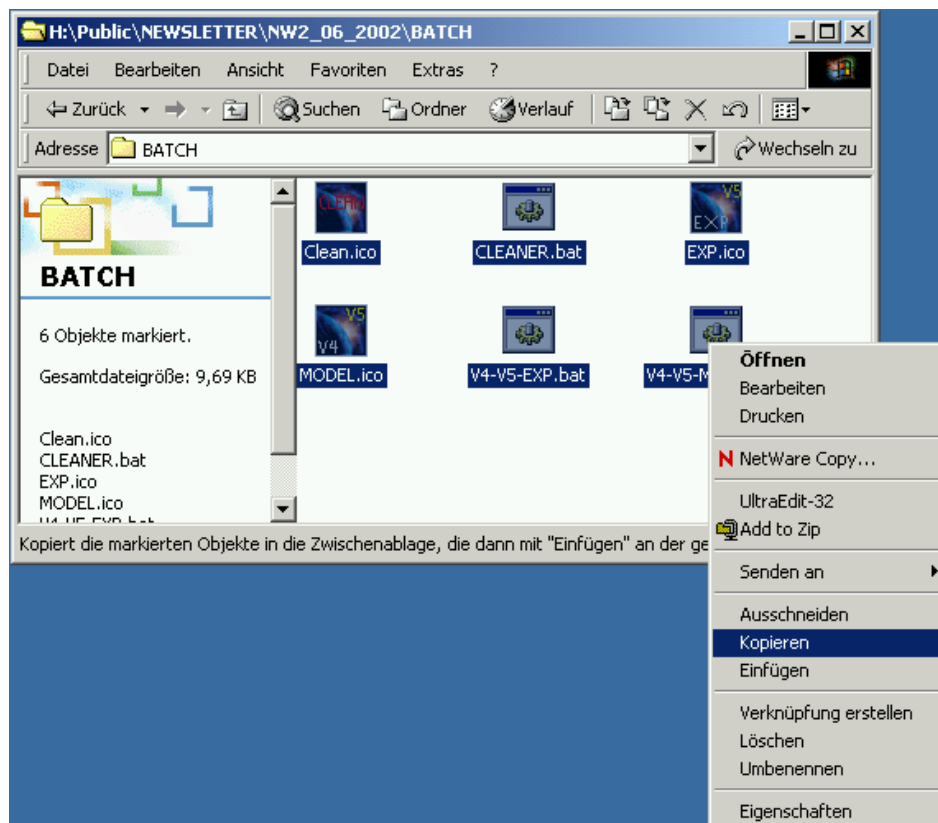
H:\Public\NEWSLETTER\NW2_06_2002\BATCH

Datei Bearbeiten Ansicht Favoriten Extras ?

Zurück Suchen Ordner Verlauf

Adresse BATCH Wechseln zu

BATCH

6 Objekte markiert.

Gesamtdateigröße: 9,69 KB

Clean.ico
CLEANER.bat
EXP.ico
MODEL.ico
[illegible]

Clean.ico CLEANER.bat EXP.ico
MODEL.ico V4-V5-EXP.bat V4-V5-M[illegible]

Kopiert die markierten Objekte in die Zwischenablage, die dann mit "Einfügen" an der ge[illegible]

Öffnen
Bearbeiten
Drucken
NetWare Copy...
UltraEdit-32
Add to Zip
Senden an
Ausschneiden
Kopieren
Einfügen
Verknüpfung erstellen
Löschen
Umbenennen
Eigenschaften